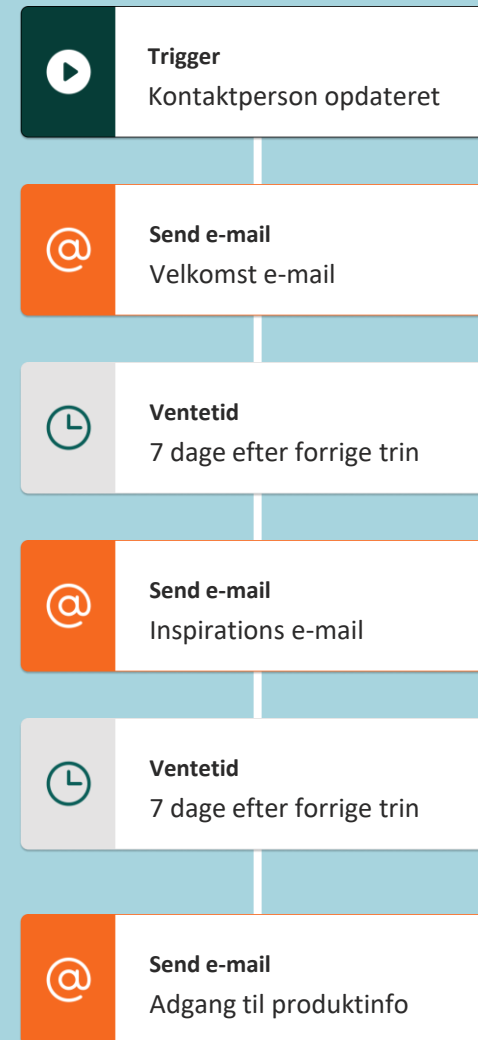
Trigger
Kontaktperson opdateret

@
Send e-mail
Velkomst e-mail

Ventetid
7 dage efter forrige trin

@
Send e-mail
Inspirations e-mail

Ventetid
7 dage efter forrige trin

@
Send e-mail
Adgang til produktinfo